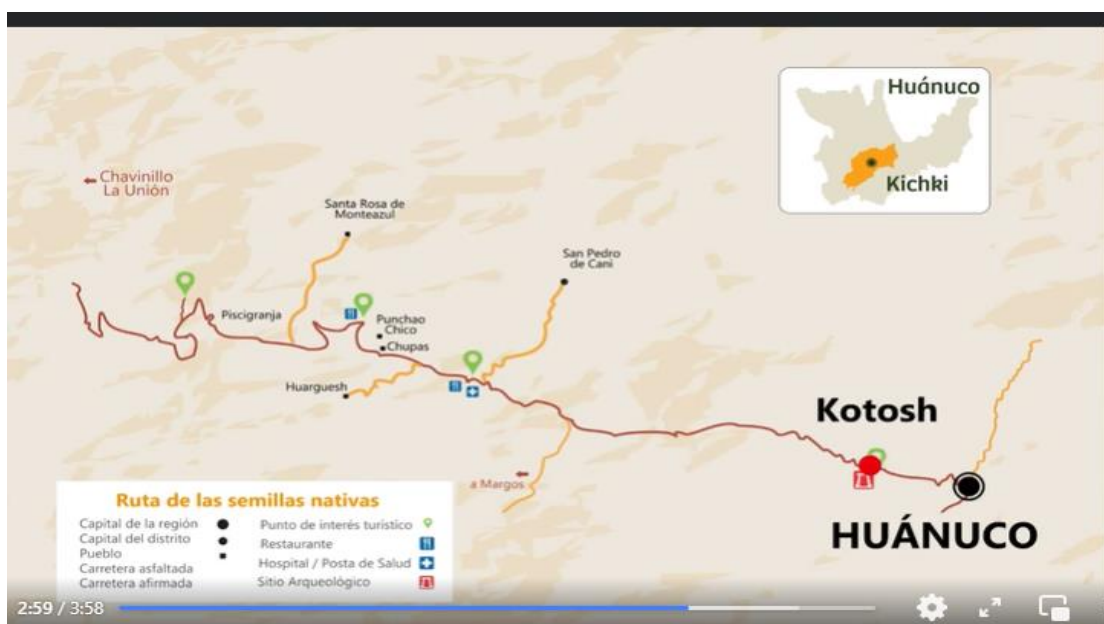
Huánuco
Kichki

Chavinillo
La Unión

Santa Rosa de Monteazul

San Pedro de Cani

Piscigranja

Punchao Chico

Chupas

Huarguesh

a Margos

Kotosh

HUÁNUCO

Ruta de las semillas nativas
Capital de la región
Capital del distrito
Pueblo
Carretera asfaltada
Carretera afirmada
Punto de interés turístico
Restaurante
Hospital / Posta de Salud
Sitio Arqueológico

2:59 / 3:58